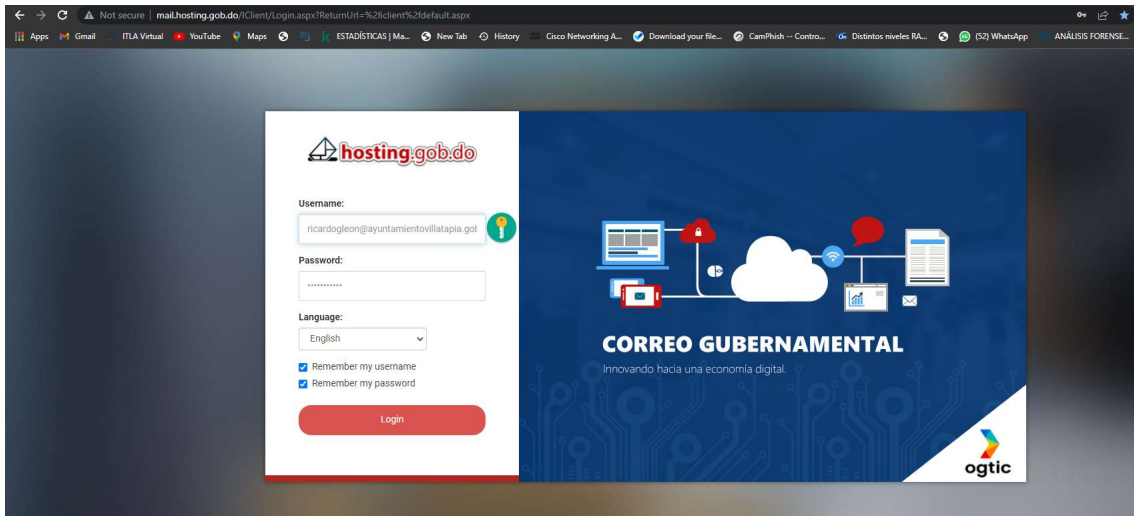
Not secure | mail.hosting.gob.do/iClient/Login.aspx?ReturnUrl=%2ficlient%2fdefault.aspx

Apps Gmail ITLA Virtual YouTube Maps ESTADÍSTICAS | Ma... New Tab History Cisco Networking A... Download your file... CamPhish -- Contro... Distintos niveles RA... (52) WhatsApp ANÁLISIS FORENSE...

hosting.gob.do

Username:

ricardogleon@ayuntamientovillatapia.gol

Password:

••••••••••••

Language:

English

Remember my username

Remember my password

Login

CORREO GUBERNAMENTAL

Innovando hacia una economía digital.

ogtic